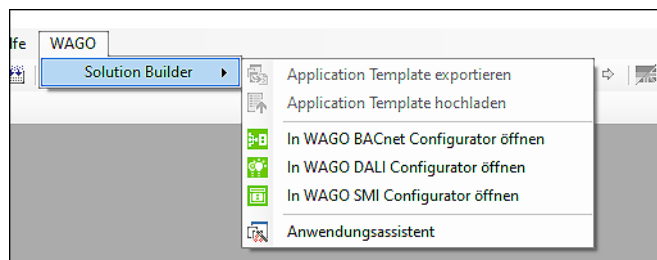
lfe WAGO

Solution Builder ▸

Application Template exportieren
Application Template hochladen
In WAGO BACnet Configurator öffnen
In WAGO DALI Configurator öffnen
In WAGO SMI Configurator öffnen
Anwendungsassistent